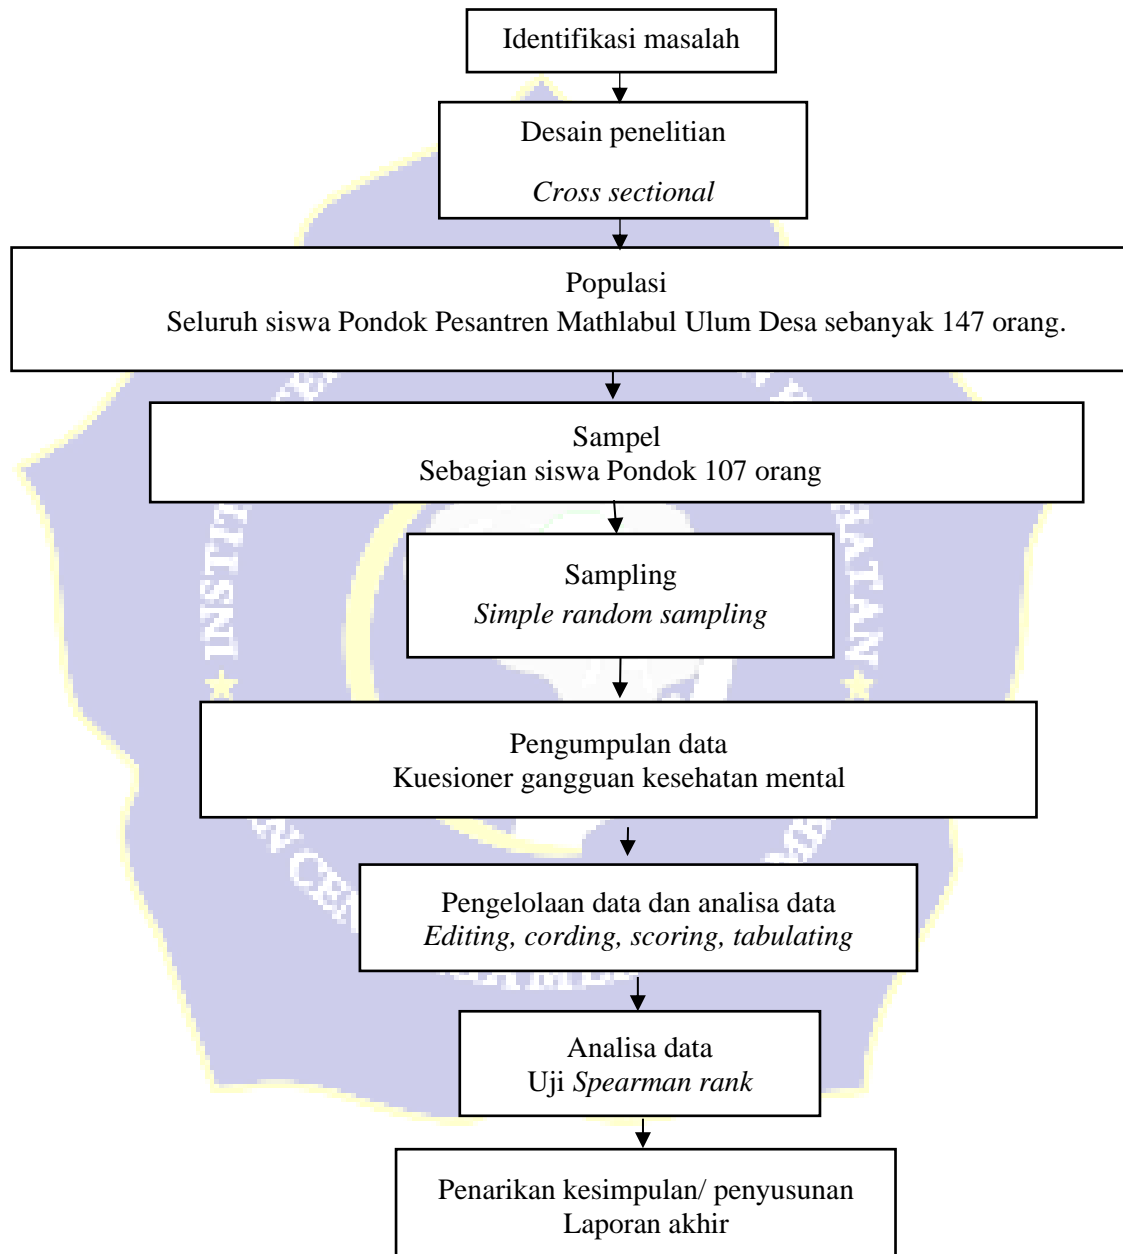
Identifikasi masalah

Desain penelitian

Cross sectional

Populasi

Seluruh siswa Pondok Pesantren Mathlabul Ulum Desa sebanyak 147 orang.

Sampel

Sebagian siswa Pondok 107 orang

Sampling

Simple random sampling

Pengumpulan data

Kuesioner gangguan kesehatan mental

Pengelolaan data dan analisa data

Editing, cording, scoring, tabulating

Analisa data

Uji Spearman rank

Penarikan kesimpulan/ penyusunan Laporan akhir